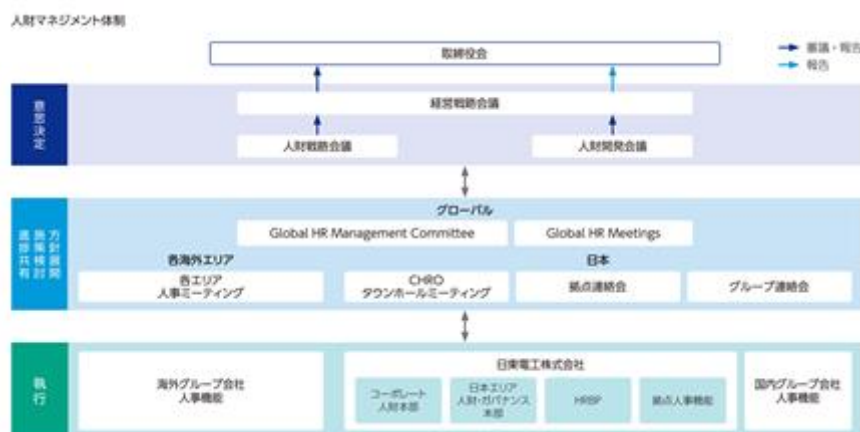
人財マネジメント体制

付議・報告
報告

取締役会

意思決定

経営戦略会議

人財戦略会議

人財開発会議

方針展開
施策検討
課題共有

グローバル

Global HR Management Committee

Global HR Meetings

各海外エリア

日本

各エリア
人事ミーティング

CHRO
タウンホールミーティング

拠点連絡会

グループ連絡会

執行

海外グループ会社
人事機能

日東電工株式会社

コーポレート
人財本部

日本エリア
人財・ガバナンス
本部

HRBP

拠点人事機能

国内グループ会社
人事機能